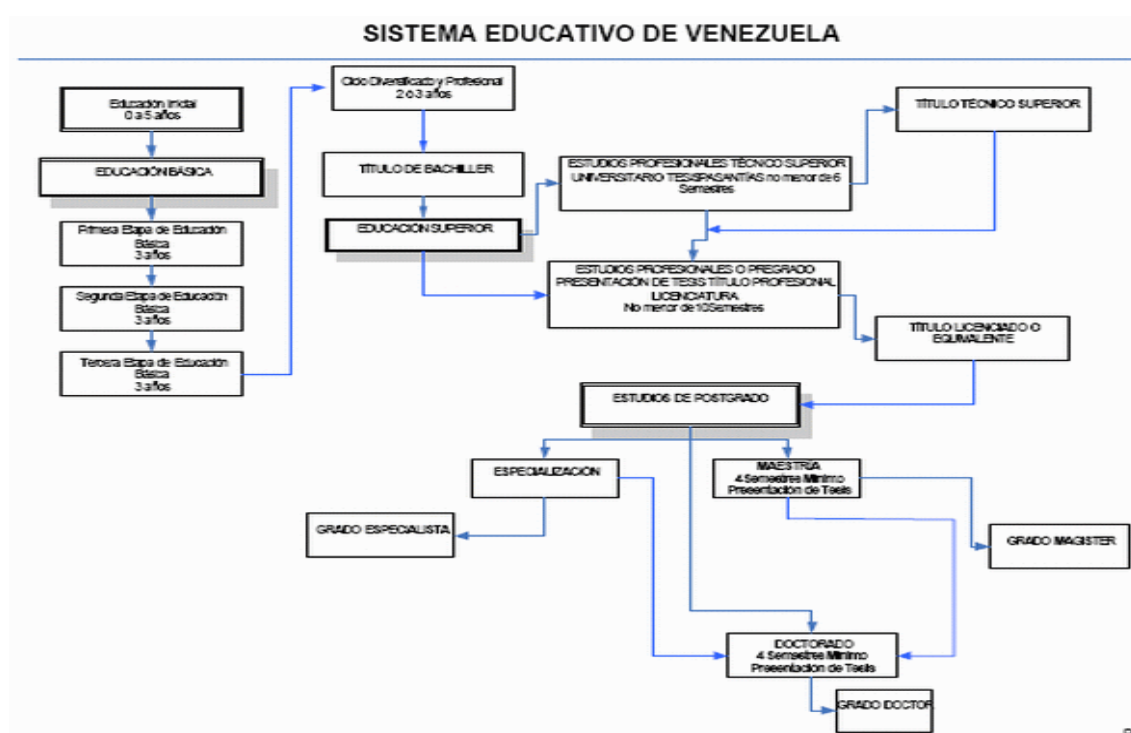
SISTEMA EDUCATIVO DE VENEZUELA

Educación Inicial
0 a 5 años

EDUCACIÓN BÁSICA

Primera Etapa de Educación Básica
3 años

Segunda Etapa de Educación Básica
3 años

Tercera Etapa de Educación Básica
3 años

Ciclo Diversificado y Profesional
2 ó 3 años

TÍTULO DE BACHILLER

EDUCACIÓN SUPERIOR

ESTUDIOS PROFESIONALES TÉCNICO SUPERIOR UNIVERSITARIO TESIS/PASANTÍAS no menor de 6 Semestres

TÍTULO TÉCNICO SUPERIOR

ESTUDIOS PROFESIONALES O PREGRADO PRESENTACIÓN DE TESIS TÍTULO PROFESIONAL LICENCIATURA
No menor de 10Semestres

TÍTULO LICENCIADO O EQUIVALENTE

ESTUDIOS DE POSTGRADO

ESPECIALIZACIÓN

MAESTRÍA
4 Semestres Mínimo
Presentación de Tesis

GRADO ESPECIALISTA

GRADO MAGISTER

DOCTORADO
4 Semestres Mínimo
Presentación de Tesis

GRADO DOCTOR